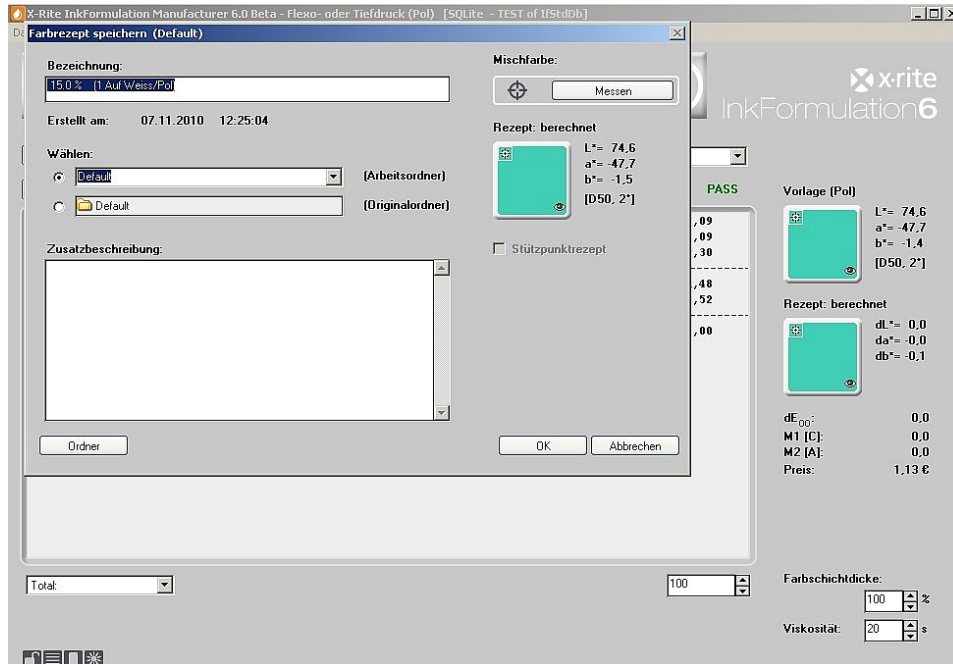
X-Rite InkFormulation Manufacturer 6.0 Beta - Flexo- oder Tiefdruck (Pol) [SQLite - TEST of IfStdDb]

Farbrezept speichern (Default)

Bezeichnung:
15.0 % (1 Auf Weiss/Pol)

Erstellt am: 07.11.2010 12:25:04

Wählen:
Default (Arbeitsordner)
Default (Originalordner)

Zusatzbeschreibung:

Ordner

Mischfarbe:
Messen

Rezept: berechnet
L*= 74,6
a*= -47,7
b*= -1,5
[D50, 2°]

Stützpunktrezept

OK Abbrechen

x-rite
InkFormulation6

PASS
,09
,09
,30
,48
,52
,00

Vorlage (Pol)
L*= 74,6
a*= -47,7
b*= -1,4
[D50, 2°]

Rezept: berechnet
dL*= 0,0
da*= -0,0
db*= -0,1

$dE_{00}$: 0,0
M1 [C]: 0,0
M2 [A]: 0,0
Preis: 1,13 €

Total:

100

Farbschichtdicke:
100 %

Viskosität: 20 s